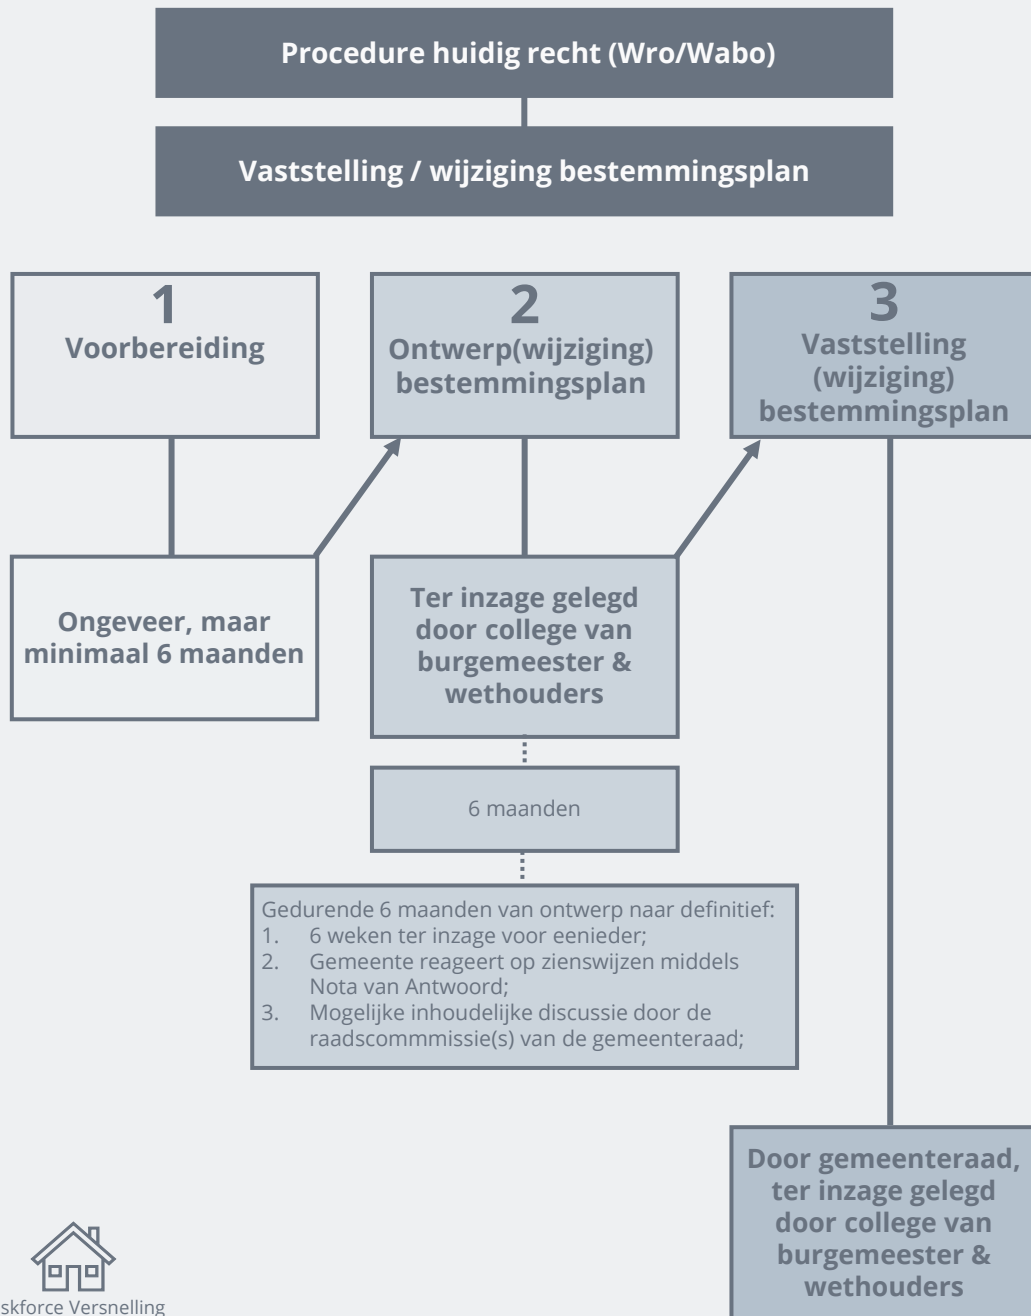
Procedure huidig recht (Wro/Wabo)

Vaststelling / wijziging bestemmingsplan

1
Voorbereiding

2
Ontwerp(wijziging) bestemmingsplan

3
Vaststelling (wijziging) bestemmingsplan

Ongeveer, maar minimaal 6 maanden

Ter inzage gelegd door college van burgemeester & wethouders

6 maanden

Gedurende 6 maanden van ontwerp naar definitief:
1. 6 weken ter inzage voor eenieder;
2. Gemeente reageert op zienswijzen middels Nota van Antwoord;
3. Mogelijke inhoudelijke discussie door de raadscommmissie(s) van de gemeenteraad;

Door gemeenteraad, ter inzage gelegd door college van burgemeester & wethouders

skforce Versnelling